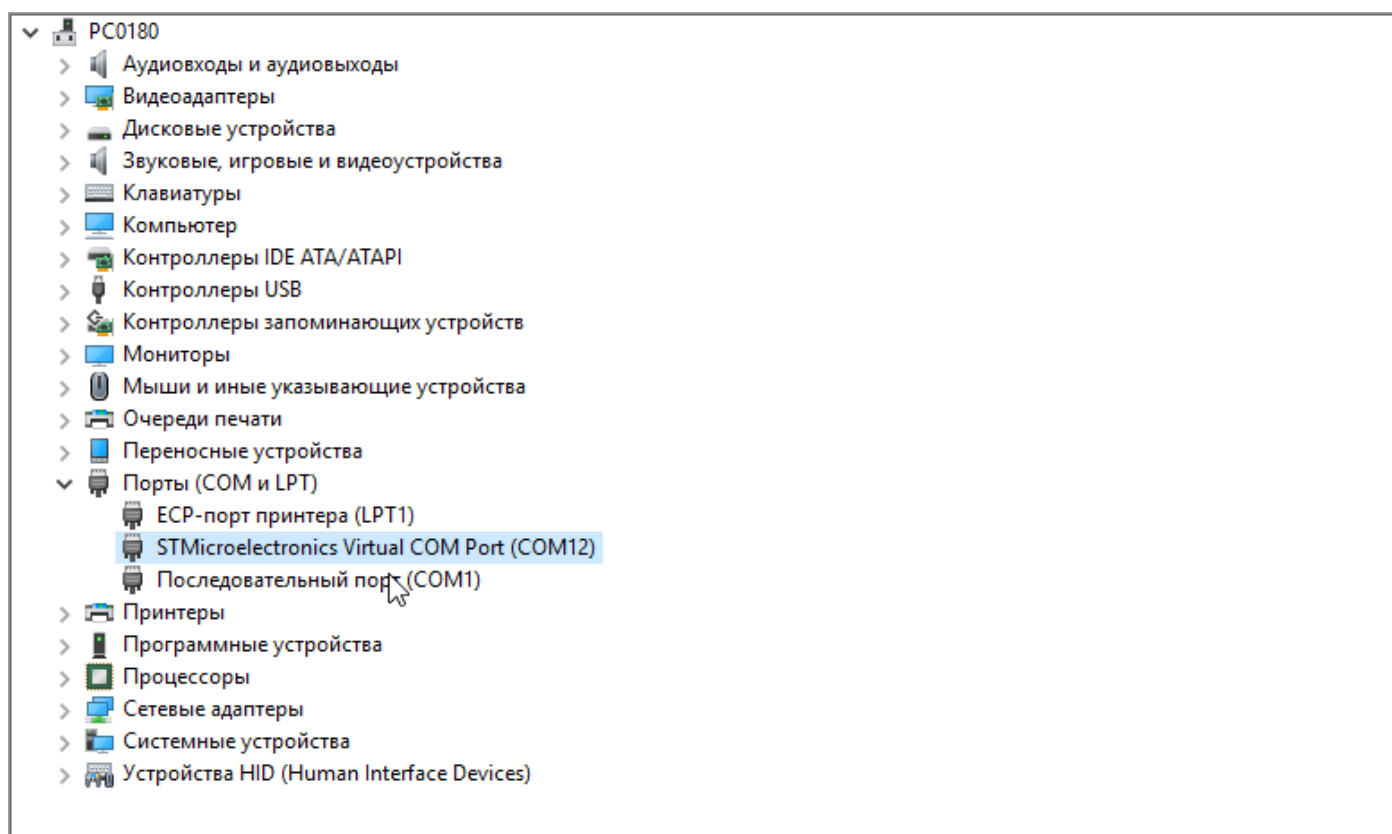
PC0180
Аудиовходы и аудиовыходы
Видеоадаптеры
Дисковые устройства
Звуковые, игровые и видеоустройства
Клавиатуры
Компьютер
Контроллеры IDE ATA/ATAPI
Контроллеры USB
Контроллеры запоминающих устройств
Мониторы
Мыши и иные указывающие устройства
Очереди печати
Переносные устройства
Порты (COM и LPT)
ECP-порт принтера (LPT1)
STMicroelectronics Virtual COM Port (COM12)
Последовательный порт (COM1)
Принтеры
Программные устройства
Процессоры
Сетевые адаптеры
Системные устройства
Устройства HID (Human Interface Devices)